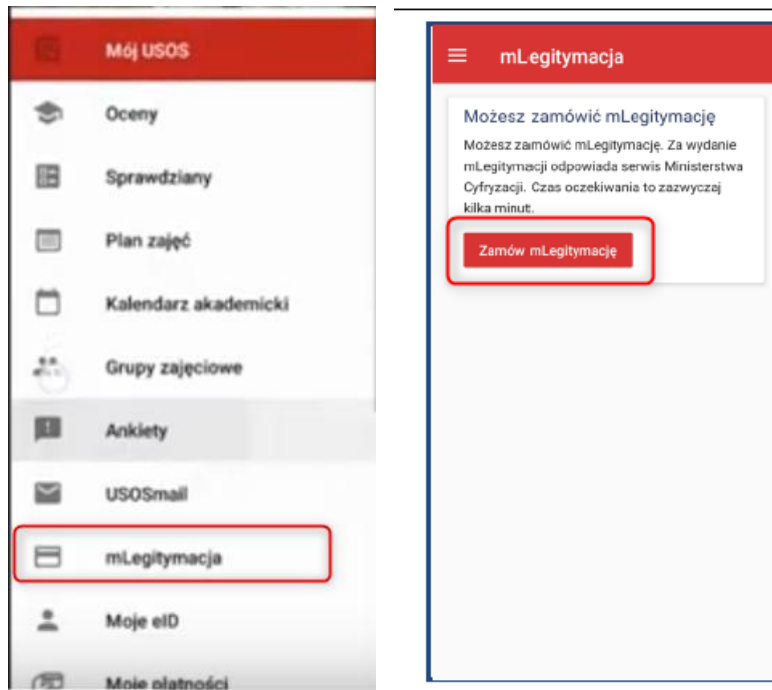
Mój USOS

Oceny

Sprawdziany

Plan zajęć

Kalendarz akademicki

Grupy zajęciowe

Ankiety

USOSmail

mLegitymacja

Moje eID

Moje płatności

mLegitymacja

Możesz zamówić mLegitymację

Możesz zamówić mLegitymację. Za wydanie mLegitymacji odpowiada serwis Ministerstwa Cyfryzacji. Czas oczekiwania to zazwyczaj kilka minut.

Zamów mLegitymację